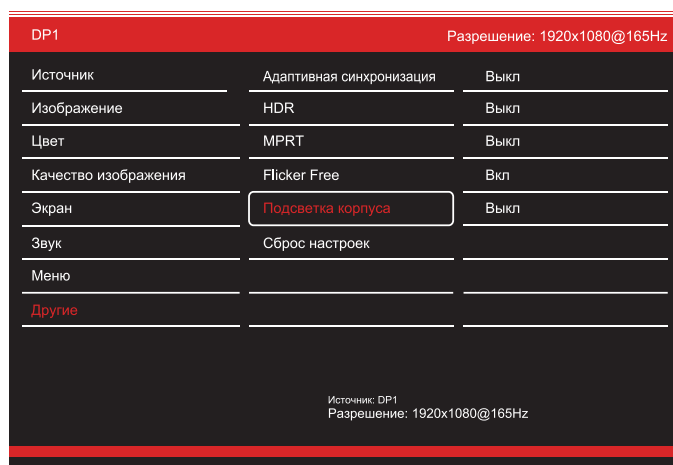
DP1 Разрешение: 1920x1080@165Hz

Источник
Изображение
Цвет
Качество изображения
Экран
Звук
Меню
Другие

Адаптивная синхронизация
HDR
MPRT
Flicker Free
Подсветка корпуса
Сброс настроек

Выкл
Выкл
Выкл
Вкл
Выкл

Источник: DP1
Разрешение: 1920x1080@165Hz